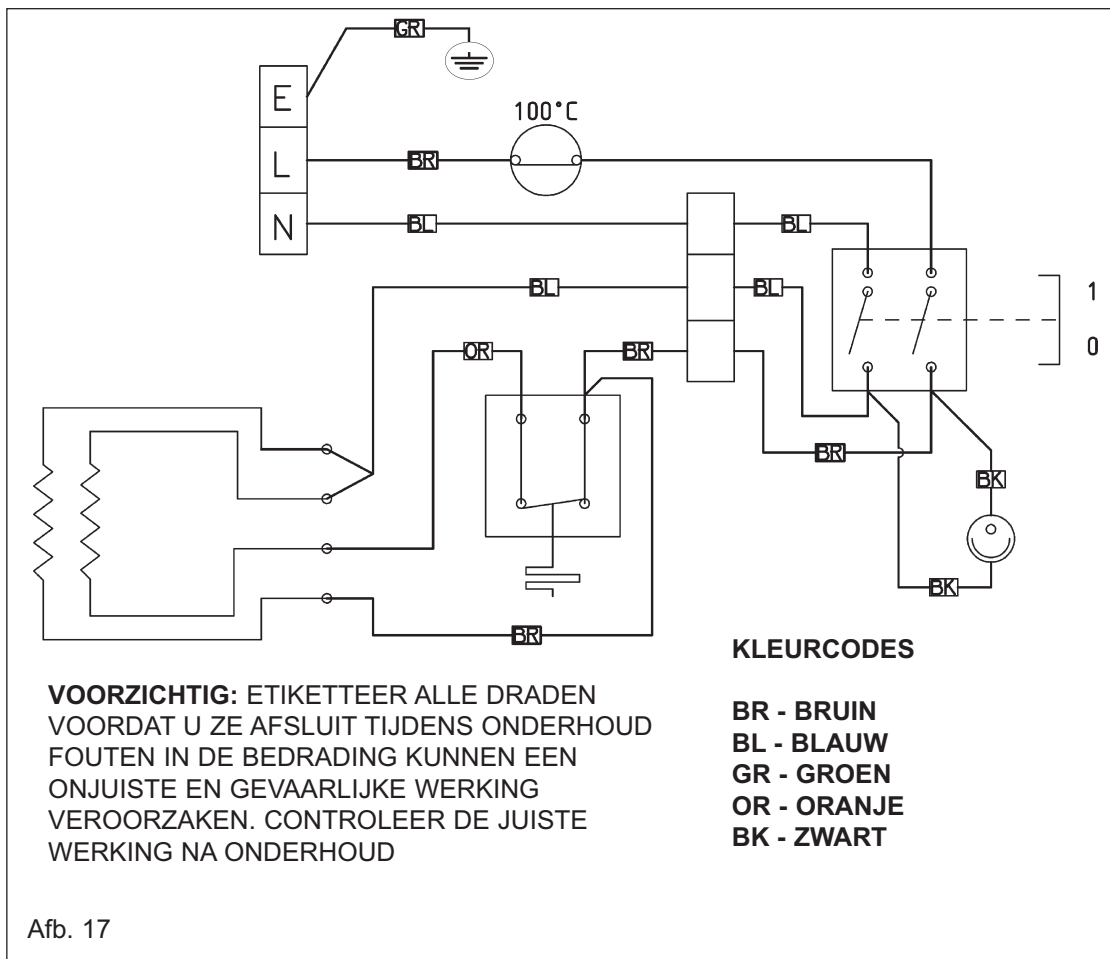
GR

E

L

N

100°C

BR

BL

BL

BL

BL

OR

BR

1

0

BR

BK

BK

BR

KLEURCODES

**VOORZICHTIG:** ETIKETTEER ALLE DRADEN VOORDAT U ZE AFSLUIT TIJDENS ONDERHOUD FOUTEN IN DE BEDRADING KUNNEN EEN ONJUISTE EN GEVAARLIJKE WERKING VEROORZAKEN. CONTROLEER DE JUISTE WERKING NA ONDERHOUD

BR - BRUIN
BL - BLAUW
GR - GROEN
OR - ORANJE
BK - ZWART

Afb. 17